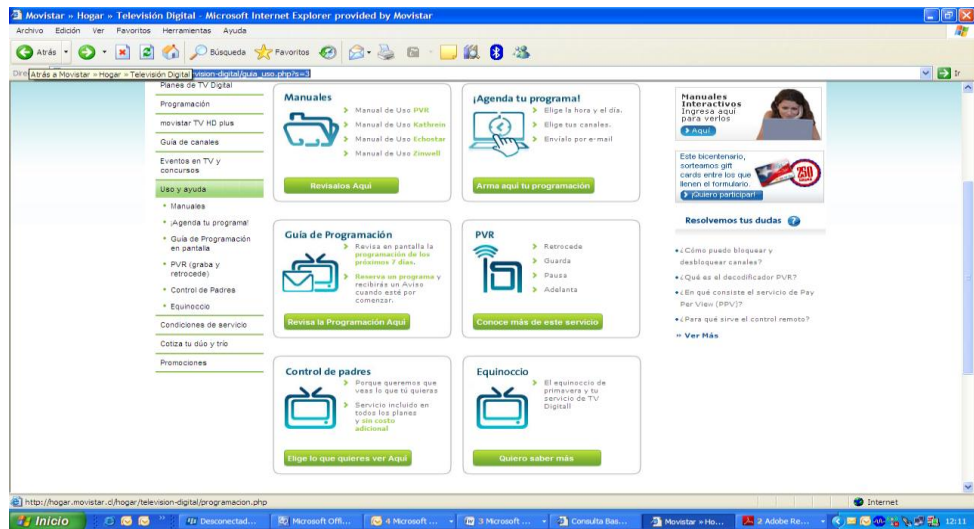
Movistar » Hogar » Televisión Digital - Microsoft Internet Explorer provided by Movistar

Archivo Edición Ver Favoritos Herramientas Ayuda

Atrás Búsqueda Favoritos

Dire Atrás a Movistar » Hogar » Televisión Digital vision-digital/guia_uso.php?s=3 Ir

Planes de TV Digital
Programación
movistar TV HD plus
Guía de canales
Eventos en TV y concursos
Uso y ayuda
• Manuales
• ¡Agenda tu programa!
• Guía de Programación en pantalla
• PVR (graba y retrocede)
• Control de Padres
• Equinoccio
Condiciones de servicio
Cotiza tu dúo y trío
Promociones

Manuales
Manual de Uso PVR
Manual de Uso Kathrein
Manual de Uso Echostar
Manual de Uso Zinwell
Revísalos Aquí

¡Agenda tu programa!
Elige la hora y el día.
Elige tus canales.
Envíalo por e-mail
Arma aquí tu programación

Guía de Programación
Revisa en pantalla la programación de los próximos 7 días.
Reserva un programa y recibirás un Aviso cuando esté por comenzar.
Revisa la Programación Aquí

PVR
Retrocede
Guarda
Pausa
Adelanta
Conoce más de este servicio

Control de padres
Porque queremos que veas lo que tú quieras
Servicio incluido en todos los planes y sin costo adicional
Elige lo que quieres ver Aquí

Equinoccio
El equinoccio de primavera y tu servicio de TV Digital!
Quiero saber más

Manuales Interactivos
Ingresa aquí para verlos
Aquí

Este bicentenario, sorteamos gift cards entre los que llenen el formulario.
¡Quiero participar!
250

Resolvemos tus dudas ?
• ¿Cómo puedo bloquear y desbloquear canales?
• ¿Qué es el decodificador PVR?
• ¿En qué consiste el servicio de Pay Per View (PPV)?
• ¿Para qué sirve el control remoto?
» Ver Más

http://hogar.movistar.cl/hogar/television-digital/programacion.php
Internet

Inicio Desconectad... Microsoft Offi... 4 Microsoft ... 3 Microsoft ... Consulta Bas... Movistar » Ho... 2 Adobe Re... 12:11